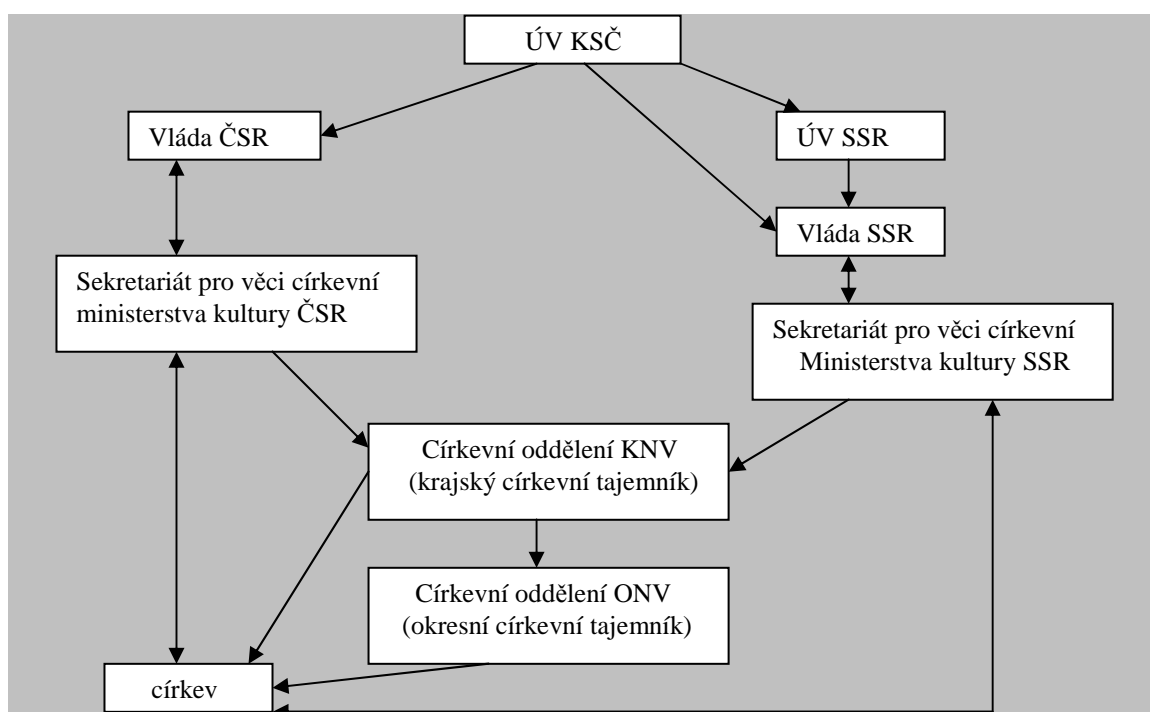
ÚV KSČ

Vláda ČSR

ÚV SSR

Vláda SSR

Sekretariát pro věci církevní ministerstva kultury ČSR

Sekretariát pro věci církevní Ministerstva kultury SSR

Církevní oddělení KNV (krajský církevní tajemník)

Církevní oddělení ONV (okresní církevní tajemník)

církev